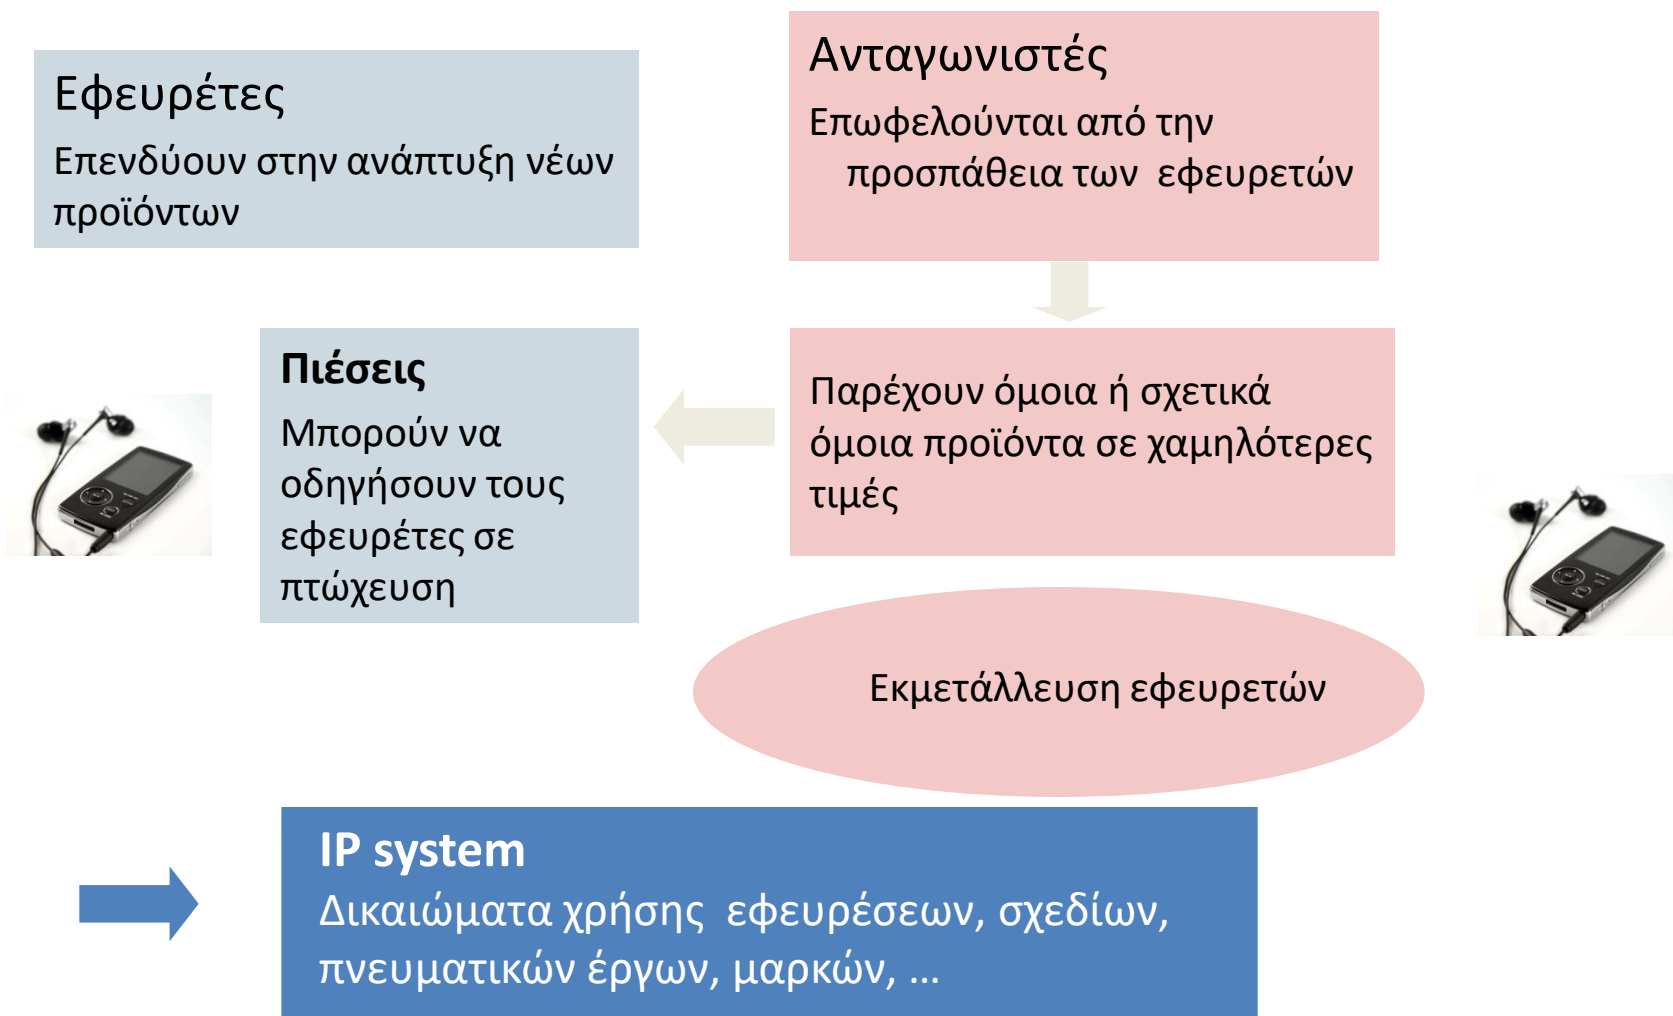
Εφευρέτες
Επενδύουν στην ανάπτυξη νέων προϊόντων

Ανταγωνιστές
Επωφελούνται από την προσπάθεια των εφευρετών

Παρέχουν όμοια ή σχετικά όμοια προϊόντα σε χαμηλότερες τιμές

Πιέσεις
Μπορούν να οδηγήσουν τους εφευρέτες σε πτώχευση

Εκμετάλλευση εφευρετών

IP system
Δικαιώματα χρήσης εφευρέσεων, σχεδίων, πνευματικών έργων, μαρκών, …